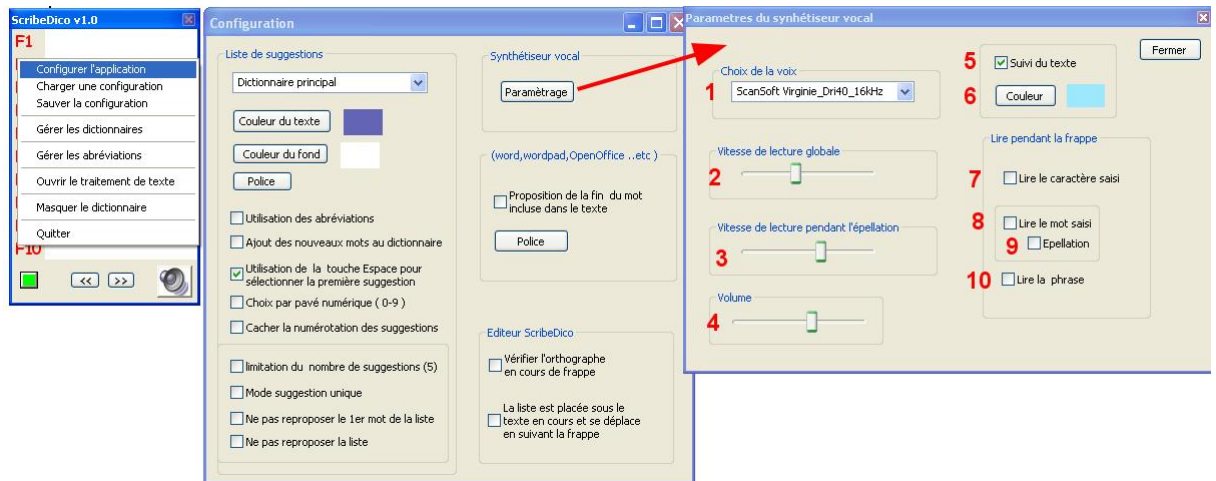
ScribeDico v1.0
F1
Configurer l'application
Charger une configuration
Sauver la configuration
Gérer les dictionnaires
Gérer les abréviations
Ouvrir le traitement de texte
Masquer le dictionnaire
Quitter
F10
<< >>

Configuration
Liste de suggestions
Dictionnaire principal
Couleur du texte
Couleur du fond
Police
Utilisation des abréviations
Ajout des nouveaux mots au dictionnaire
Utilisation de la touche Espace pour sélectionner la première suggestion
Choix par pavé numérique ( 0-9 )
Cacher la numérotation des suggestions
limitation du nombre de suggestions (5)
Mode suggestion unique
Ne pas reproposer le 1er mot de la liste
Ne pas reproposer la liste
Synthétiseur vocal
Paramètrage
(word,wordpad,OpenOffice ..etc )
Proposition de la fin du mot incluse dans le texte
Police
Editeur ScribeDico
Vérifier l'orthographe en cours de frappe
La liste est placée sous le texte en cours et se déplace en suivant la frappe

Parametres du synhétiseur vocal
Fermer
Choix de la voix
1 ScanSoft Virginie_Dri40_16kHz
Vitesse de lecture globale
2
Vitesse de lecture pendant l'épellation
3
Volume
4
5 Suivi du texte
6 Couleur
Lire pendant la frappe
7 Lire le caractère saisi
8 Lire le mot saisi
9 Epellation
10 Lire la phrase